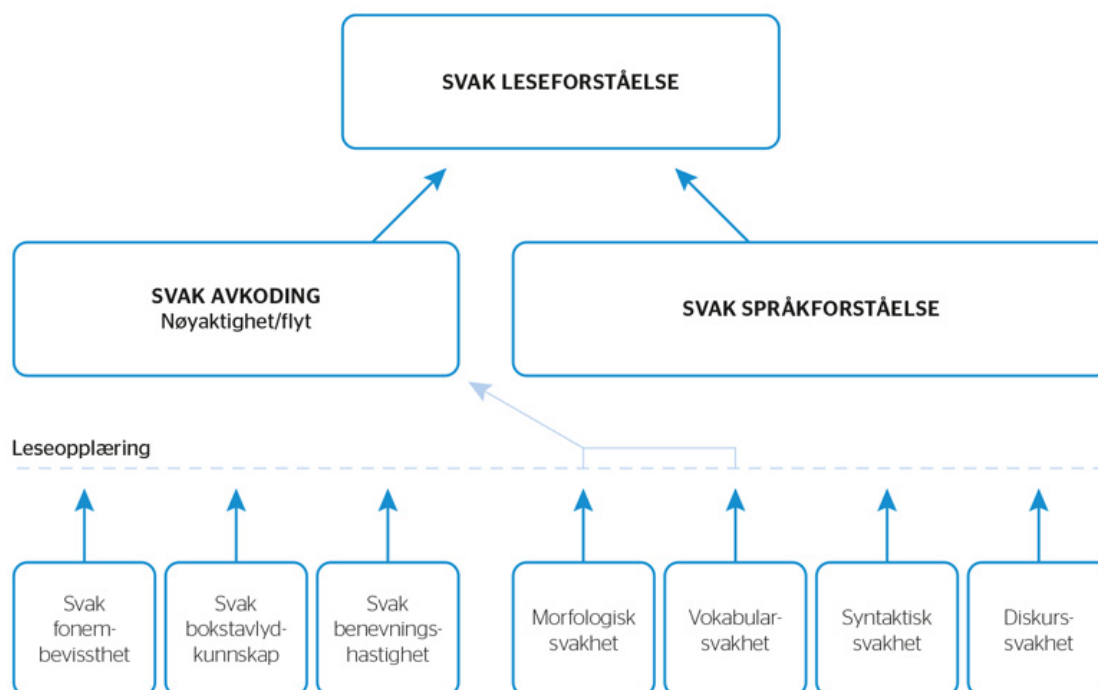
SVAK LESEFORSTÅELSE

SVAK AVKODING
Nøyaktighet/flyt

SVAK SPRÅKFORSTÅELSE

Leseopplæring

Svak fonembevissthet

Svak bokstavlydkunnskap

Svak benevningshastighet

Morfologisk svakhet

Vokabularsvakhet

Syntaktisk svakhet

Diskurssvakhet